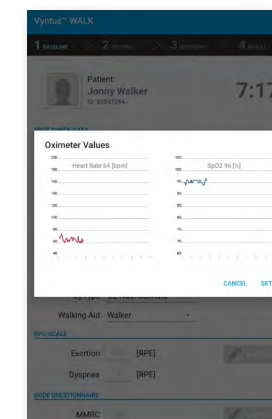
Vyntus™ WALK

1 BASELINE 2 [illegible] 3 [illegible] 4 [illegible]

Patient:
Jonny Walker
ID: 83847294

7:1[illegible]

Oximeter Values

Heart Rate 64 [bpm]

SpO2 96 [%]

CANCEL SET

Walking Aid Walker

RPE-SCALE

Exertion [RPE]

Dyspnea [RPE]

MMRC